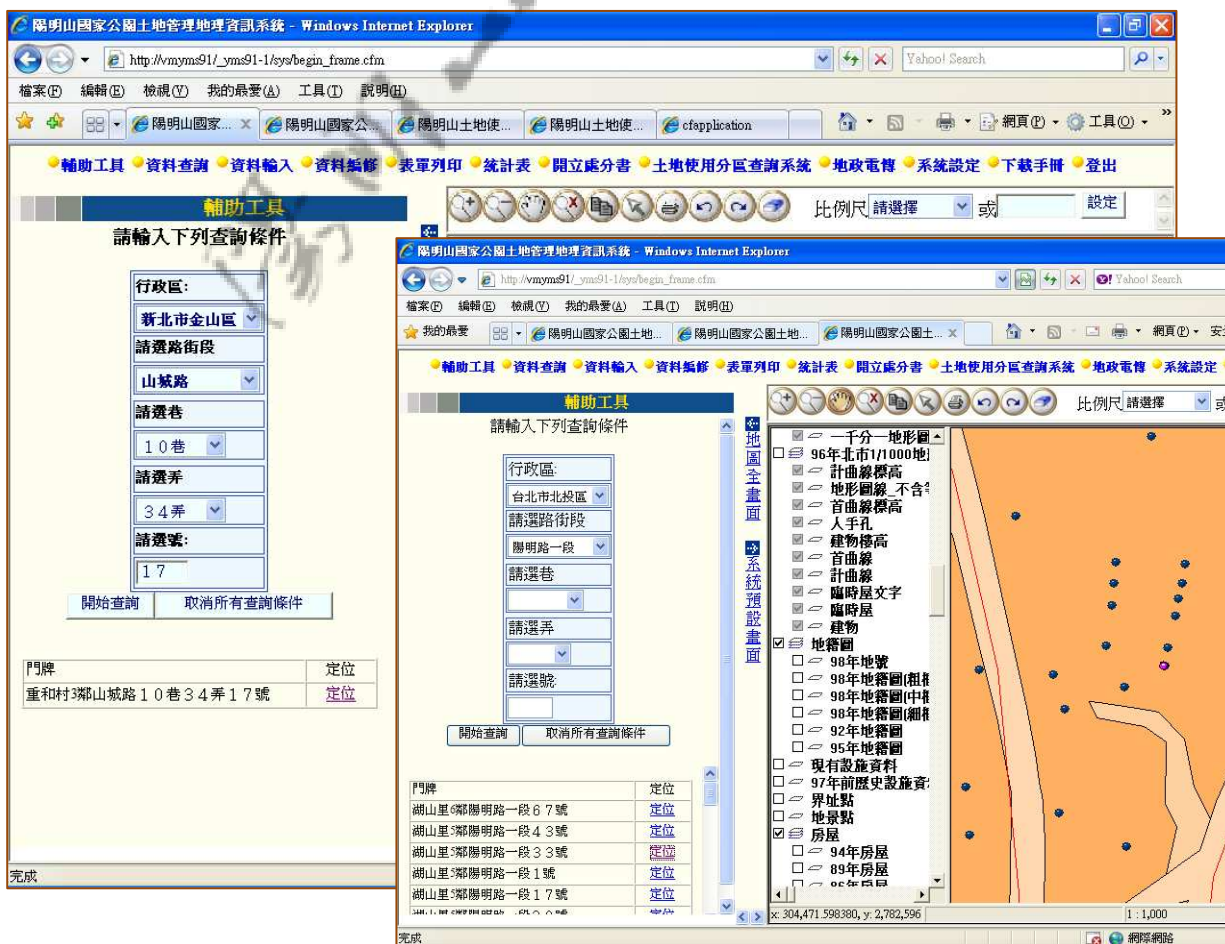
陽明山國家公園土地管理地理資訊系統 - Windows Internet Explorer

http://vmyms91/_yms91-1/sys/begin_frame.cfm

Yahoo! Search

檔案(F) 編輯(E) 檢視(V) 我的最愛(A) 工具(T) 說明(H)

陽明山國家... 陽明山國家公... 陽明山土地使... 陽明山土地使... cfapplication

網頁(P) 工具(O)

輔助工具 資料查詢 資料輸入 資料編修 表單列印 統計表 開立處分書 土地使用分區查詢系統 地政電傳 系統設定 下載手冊 登出

輔助工具

請輸入下列查詢條件

比例尺 請選擇 或 設定

行政區:
新北市金山區
請選路街段
山城路
請選巷
10巷
請選弄
34弄
請選號:
17

開始查詢 取消所有查詢條件

| 門牌 | 定位 |
|---|---|
| 重和村3鄰山城路10巷34弄17號 | 定位 |

完成

陽明山國家公園土地管理地理資訊系統 - Windows Internet Explorer

http://vmyms91/_yms91-1/sys/begin_frame.cfm

Yahoo! Search

檔案(F) 編輯(E) 檢視(V) 我的最愛(A) 工具(T) 說明(H)

我的最愛 陽明山國家公園土地... 陽明山國家公園土地... 陽明山國家公園土...

網頁(P) 安

輔助工具 資料查詢 資料輸入 資料編修 表單列印 統計表 開立處分書 土地使用分區查詢系統 地政電傳 系統設定

輔助工具

請輸入下列查詢條件

比例尺 請選擇 或

地圖全畫面

系統預設畫面

行政區:
台北市北投區
請選路街段
陽明路一段
請選巷
請選弄
請選號:

開始查詢 取消所有查詢條件

| 門牌 | 定位 |
|---|---|
| 湖山里6鄰陽明路一段67號 | 定位 |
| 湖山里5鄰陽明路一段43號 | 定位 |
| 湖山里5鄰陽明路一段33號 | 定位 |
| 湖山里5鄰陽明路一段1號 | 定位 |
| 湖山里5鄰陽明路一段17號 | 定位 |
| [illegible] | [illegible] |

一千分一地形圖
96年北市1/1000地
計曲線標高
地形圖線_不含
首曲線標高
人手孔
建物樓高
首曲線
計曲線
臨時屋文字
臨時屋
建物
地籍圖
98年地號
98年地籍圖(粗
98年地籍圖(中
98年地籍圖(細
92年地籍圖
95年地籍圖
現有設施資料
97年前歷史設施資
界址點
地景點
房屋
94年房屋
89年房屋
86年房屋

x: 304,471.598380, y: 2,782,596

1 : 1,000

完成

網際網路